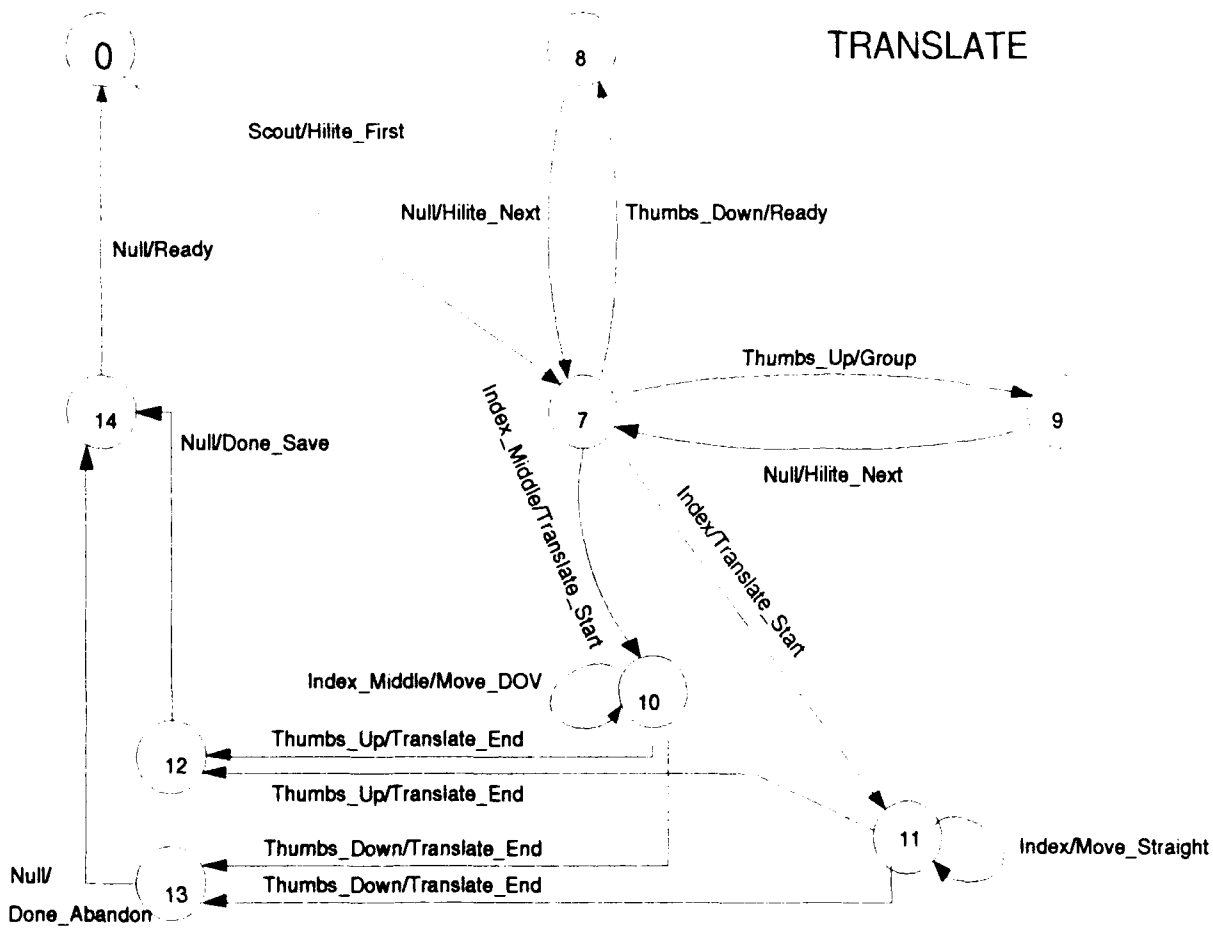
TRANSLATE

0

8

Scout/Hilite_First

Null/Hilite_Next

Thumbs_Down/Ready

Null/Ready

Thumbs_Up/Group

14

7

9

Null/Done_Save

Null/Hilite_Next

Index_Middle/Translate_Start

Index/Translate_Start

Index_Middle/Move_DOV

10

Thumbs_Up/Translate_End

12

Thumbs_Up/Translate_End

11

Index/Move_Straight

Thumbs_Down/Translate_End

Null/

13

Thumbs_Down/Translate_End

Done_Abandon